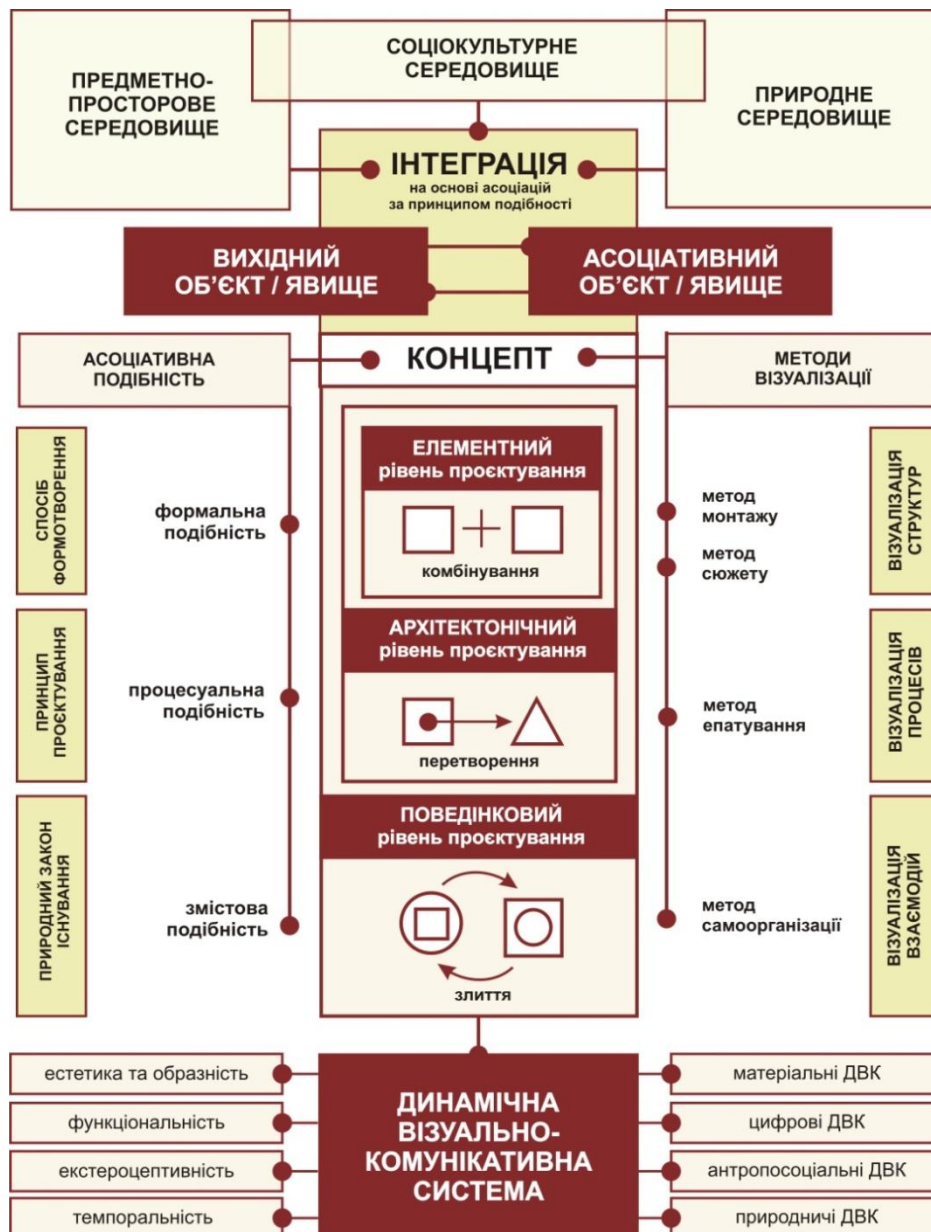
ПРЕДМЕТНО-ПРОСТОРОВЕ СЕРЕДОВИЩЕ

СОЦІОКУЛЬТУРНЕ СЕРЕДОВИЩЕ

ПРИРОДНЕ СЕРЕДОВИЩЕ

ІНТЕГРАЦІЯ
на основі асоціацій за принципом подібності

ВИХІДНИЙ ОБ'ЄКТ / ЯВИЩЕ

АСОЦІАТИВНИЙ ОБ'ЄКТ / ЯВИЩЕ

АСОЦІАТИВНА ПОДІБНІСТЬ

КОНЦЕПТ

МЕТОДИ ВІЗУАЛІЗАЦІЇ

СПОСІБ ФОРМОТВОРЕННЯ

формальна подібність

ЕЛЕМЕНТНИЙ рівень проєктування

комбінування

метод монтажу

метод сюжету

ВІЗУАЛІЗАЦІЯ СТРУКТУР

ПРИНЦИП ПРОЄКТУВАННЯ

процесуальна подібність

АРХІТЕКТОНІЧНИЙ рівень проєктування

перетворення

метод епатування

ВІЗУАЛІЗАЦІЯ ПРОЦЕСІВ

ПРИРОДНИЙ ЗАКОН ІСНУВАННЯ

змістова подібність

ПОВЕДІНКОВИЙ рівень проєктування

злиття

метод самоорганізації

ВІЗУАЛІЗАЦІЯ ВЗАЄМОДІЙ

естетика та образність

функціональність

екстероцептивність

темпоральність

ДИНАМІЧНА ВІЗУАЛЬНО-КОМУНІКАТИВНА СИСТЕМА

матеріальні ДВК

цифрові ДВК

антропосоціальні ДВК

природничі ДВК